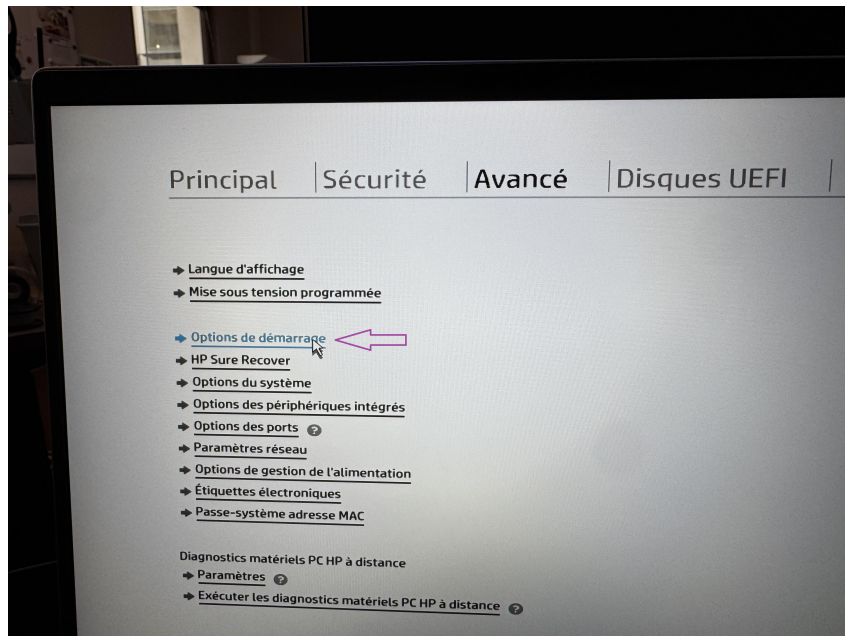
Principal | Sécurité | Avancé | Disques UEFI |

Langue d'affichage
Mise sous tension programmée

Options de démarrage
HP Sure Recover
Options du système
Options des périphériques intégrés
Options des ports ?
Paramètres réseau
Options de gestion de l'alimentation
Étiquettes électroniques
Passe-système adresse MAC

Diagnostics matériels PC HP à distance
Paramètres ?
Exécuter les diagnostics matériels PC HP à distance ?